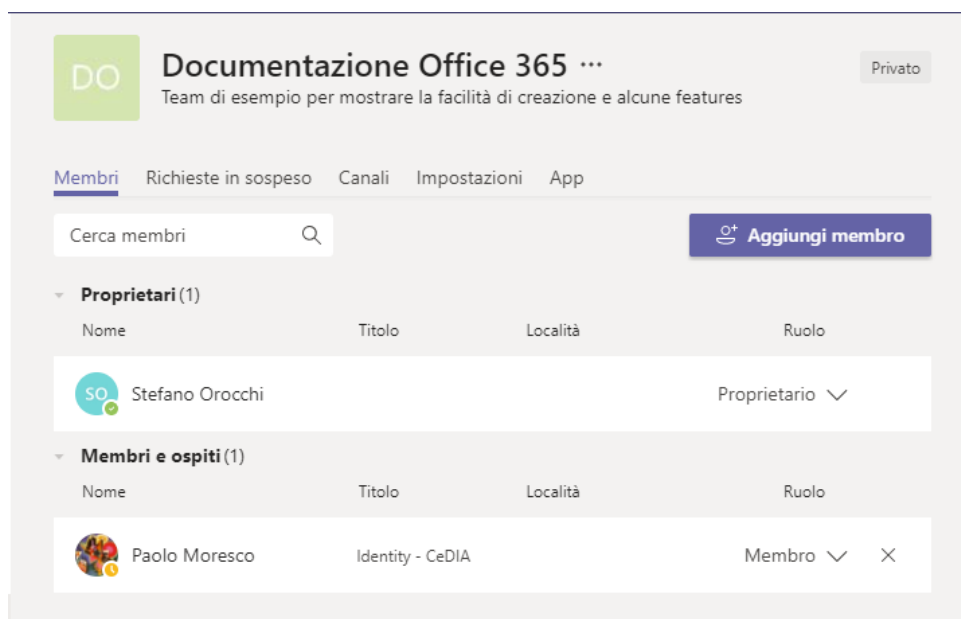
DO

Documentazione Office 365 ···

Team di esempio per mostrare la facilità di creazione e alcune features

Privato

Membri Richieste in sospeso Canali Impostazioni App

Cerca membri

Aggiungi membro

Proprietari (1)

| Nome | Titolo | Località | Ruolo |
|---|---|---|---|
| SO Stefano Orocchi | | | Proprietario |

Membri e ospiti (1)

| Nome | Titolo | Località | Ruolo |
|---|---|---|---|
| Paolo Moresco | Identity - CeDIA | | Membro |